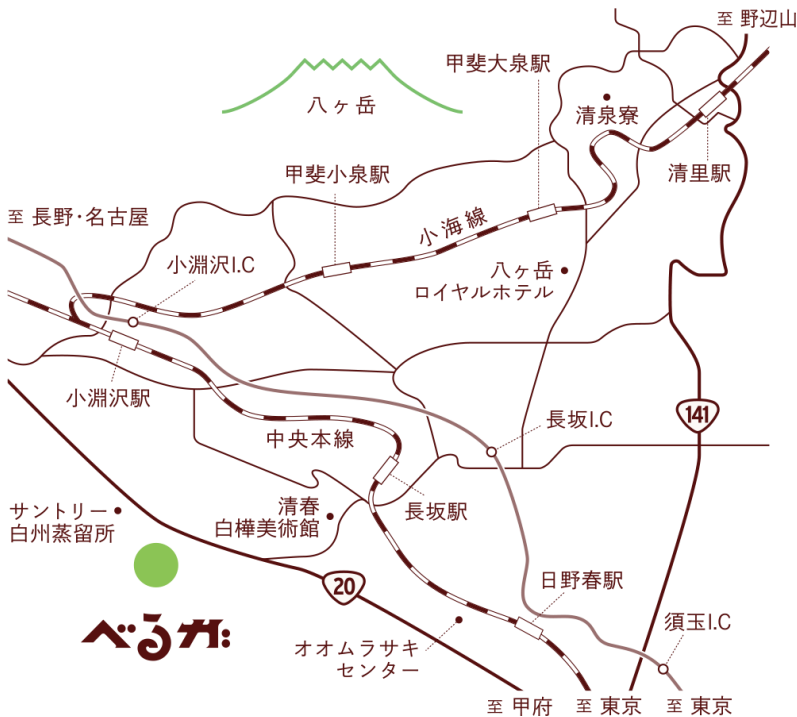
至 野辺山

甲斐大泉駅

八ヶ岳

清泉寮

清里駅

甲斐小泉駅

至 長野・名古屋

小海線

小淵沢I.C

八ヶ岳
ロイヤルホテル

小淵沢駅

141

長坂I.C

中央本線

サントリー
白州蒸留所

清春
白樺美術館

長坂駅

20

日野春駅

べるがの

須玉I.C

オオムラサキ
センター

至 甲府

至 東京

至 東京